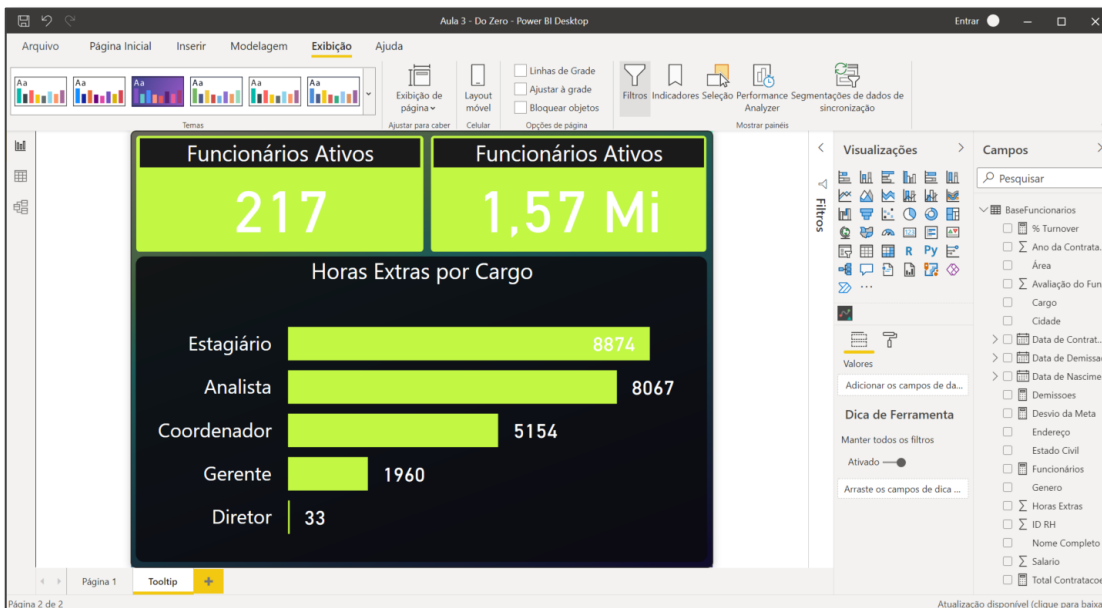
Aula 3 - Do Zero - Power BI Desktop

Entrar

Arquivo Página Inicial Inserir Modelagem Exibição Ajuda

Aa Aa Aa Aa Aa Aa

Temas

Exibição de página

Ajustar para caber

Layout móvel

Celular

Linhas de Grade
Ajustar à grade
Bloquear objetos

Opções de página

Filtros Indicadores Seleção Performance Analyzer Segmentações de dados de sincronização

Mostrar painéis

Funcionários Ativos

217

Funcionários Ativos

1,57 Mi

Horas Extras por Cargo

| Cargo | Horas Extras |
|---|---|
| Estagiário | 8874 |
| Analista | 8067 |
| Coordenador | 5154 |
| Gerente | 1960 |
| Diretor | 33 |

Filtros

Visualizações

R Py

...

Valores

Adicionar os campos de da...

Dica de Ferramenta

Manter todos os filtros

Ativado

Arraste os campos de dica ...

Campos

Pesquisar

BaseFuncionarios
% Turnover
Ano da Contrata...
Área
Avaliação do Fun
Cargo
Cidade
Data de Contrat...
Data de Demissa
Data de Nascime
Demissoes
Desvio da Meta
Endereço
Estado Civil
Funcionários
Genero
Horas Extras
ID RH
Nome Completo
Salario
Total Contratacoe

Página 1 Tooltip +

Página 2 de 2

Atualização disponível (clique para baixa